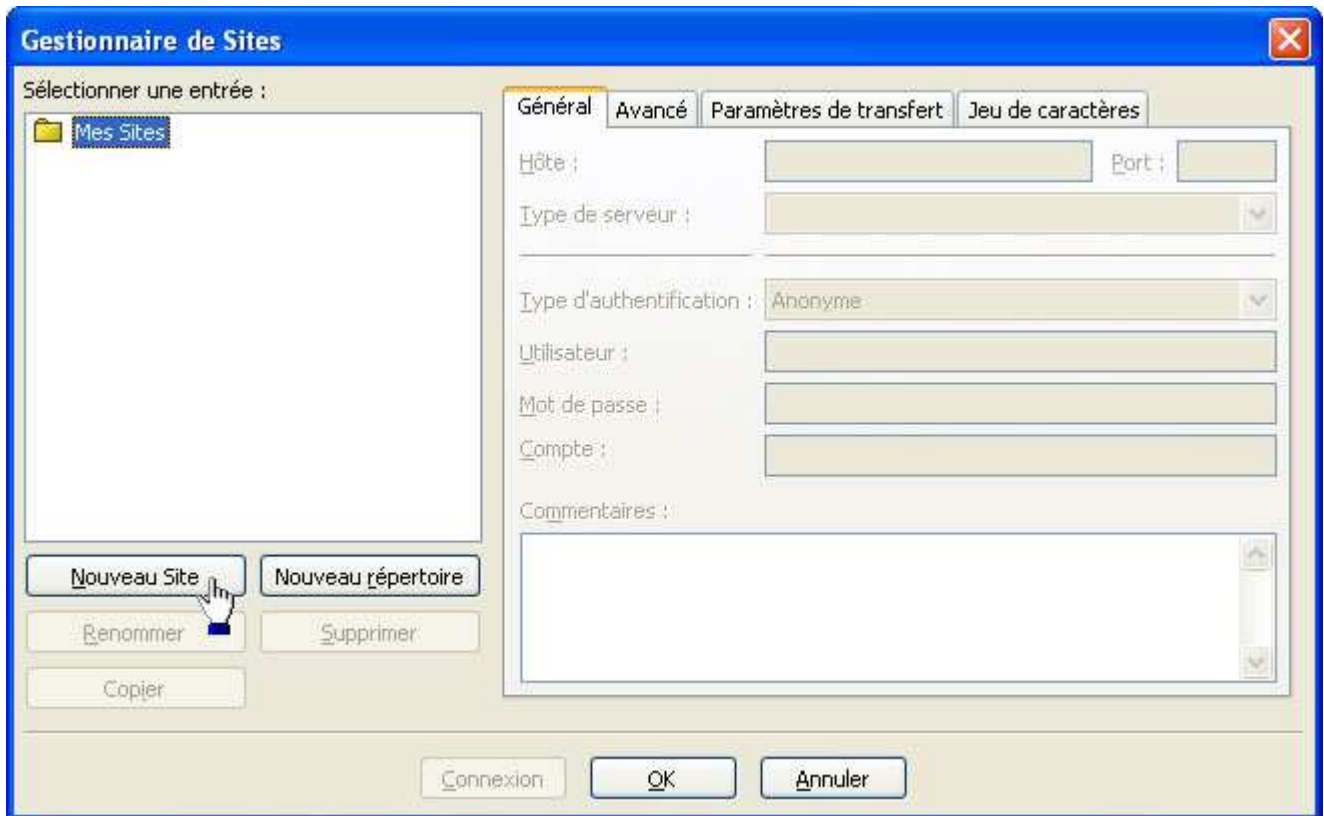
Gestionnaire de Sites

Sélectionner une entrée :

Mes Sites

Nouveau Site

Nouveau répertoire

Renommer

Supprimer

Copier

Général

Avancé

Paramètres de transfert

Jeu de caractères

Hôte :

Port :

Type de serveur :

Type d'authentification :

Anonyme

Utilisateur :

Mot de passe :

Compte :

Commentaires :

Connexion

OK

Annuler